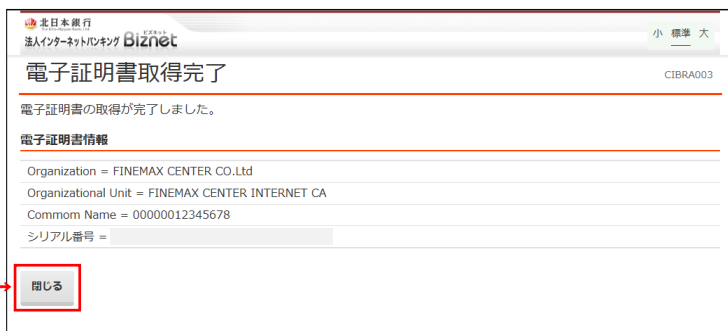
北日本銀行
The Kita-Nippon Bank, Ltd.
法人インターネットバンキング ビズネット Biznet

小 標準 大

電子証明書取得完了

CIBRA003

電子証明書の取得が完了しました。

電子証明書情報

Organization = FINEMAX CENTER CO.Ltd

Organizational Unit = FINEMAX CENTER INTERNET CA

Commom Name = 00000012345678

シリアル番号 =

閉じる